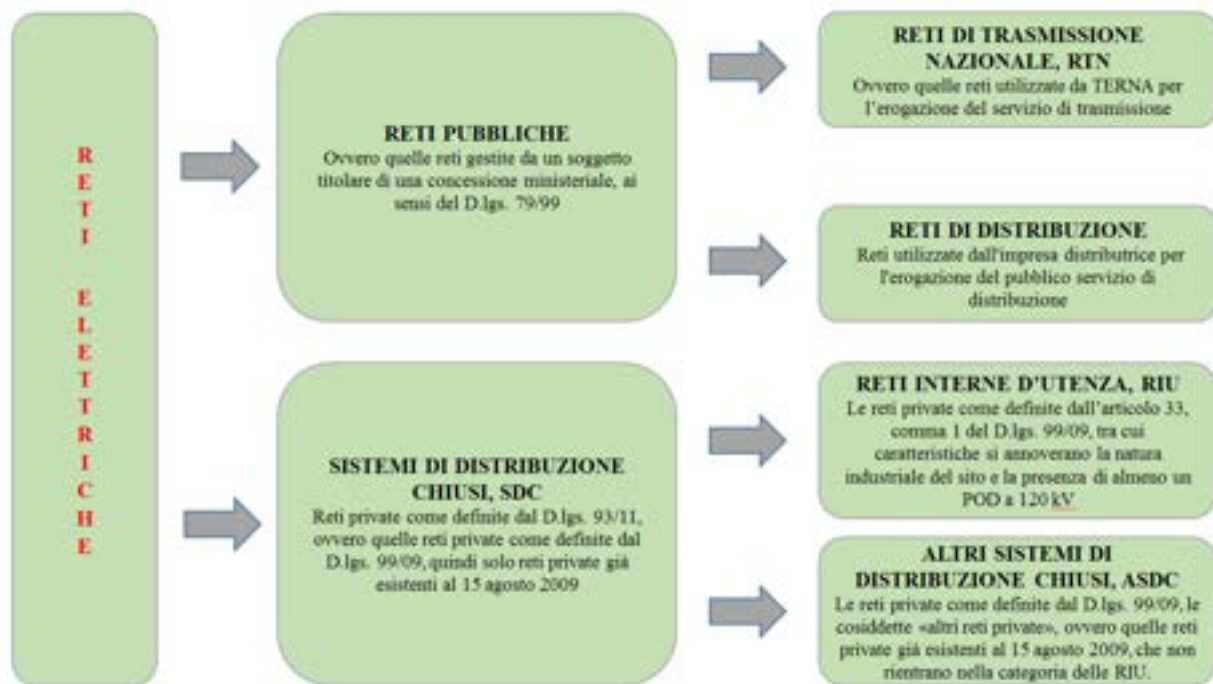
RETI ELETTRICHE

RETI PUBBLICHE
Ovvero quelle reti gestite da un soggetto titolare di una concessione ministeriale, ai sensi del D.lgs. 79/99

RETI DI TRASMISSIONE NAZIONALE, RTN
Ovvero quelle reti utilizzate da TERNA per l'erogazione del servizio di trasmissione

RETI DI DISTRIBUZIONE
Reti utilizzate dall'impresa distributrice per l'erogazione del pubblico servizio di distribuzione

SISTEMI DI DISTRIBUZIONE CHIUSI, SDC
Reti private come definite dal D.lgs. 93/11, ovvero quelle reti private come definite dal D.lgs. 99/09, quindi solo reti private già esistenti al 15 agosto 2009

RETI INTERNE D'UTENZA, RIU
Le reti private come definite dall'articolo 33, comma 1 del D.lgs. 99/09, tra cui caratteristiche si annoverano la natura industriale del sito e la presenza di almeno un POD a 120 kV

ALTRI SISTEMI DI DISTRIBUZIONE CHIUSI, ASDC
Le reti private come definite dal D.lgs. 99/09, le cosiddette «altri reti private», ovvero quelle reti private già esistenti al 15 agosto 2009, che non rientrano nella categoria delle RIU.